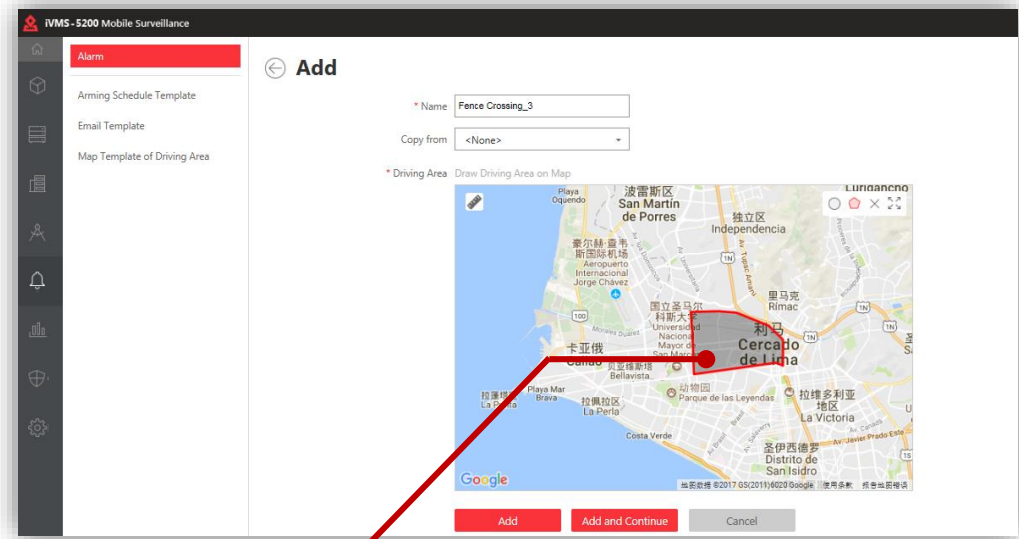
iVMS-5200 Mobile Surveillance

Alarm

Arming Schedule Template

Email Template

Map Template of Driving Area

Add

* Name Fence Crossing_3

Copy from <None>

* Driving Area Draw Driving Area on Map

Lurigancho

Playa Oquendo

波雷斯区 San Martin de Porres

独立区 Independencia

豪尔赫·查韦斯国际机场 Aeropuerto Internacional Jorge Chávez

里马克 Rimac

国立圣马尔科斯大学 Universidad Nacional Mayor de San Marcos

利马 Cercado de Lima

卡亚俄 Callao

贝亚维斯塔 Bellavista

动物园 Parque de las Leyendas

拉维多利亚区 La Victoria

拉蓬塔 La Punta

Playa Mar Brava

拉佩拉区 La Perla

Costa Verde

圣伊西德罗 Distrito de San Isidro

Google

地图数据 ©2017 GS(2011)6020 Google 使用条款 报告地图错误

Add

Add and Continue

Cancel